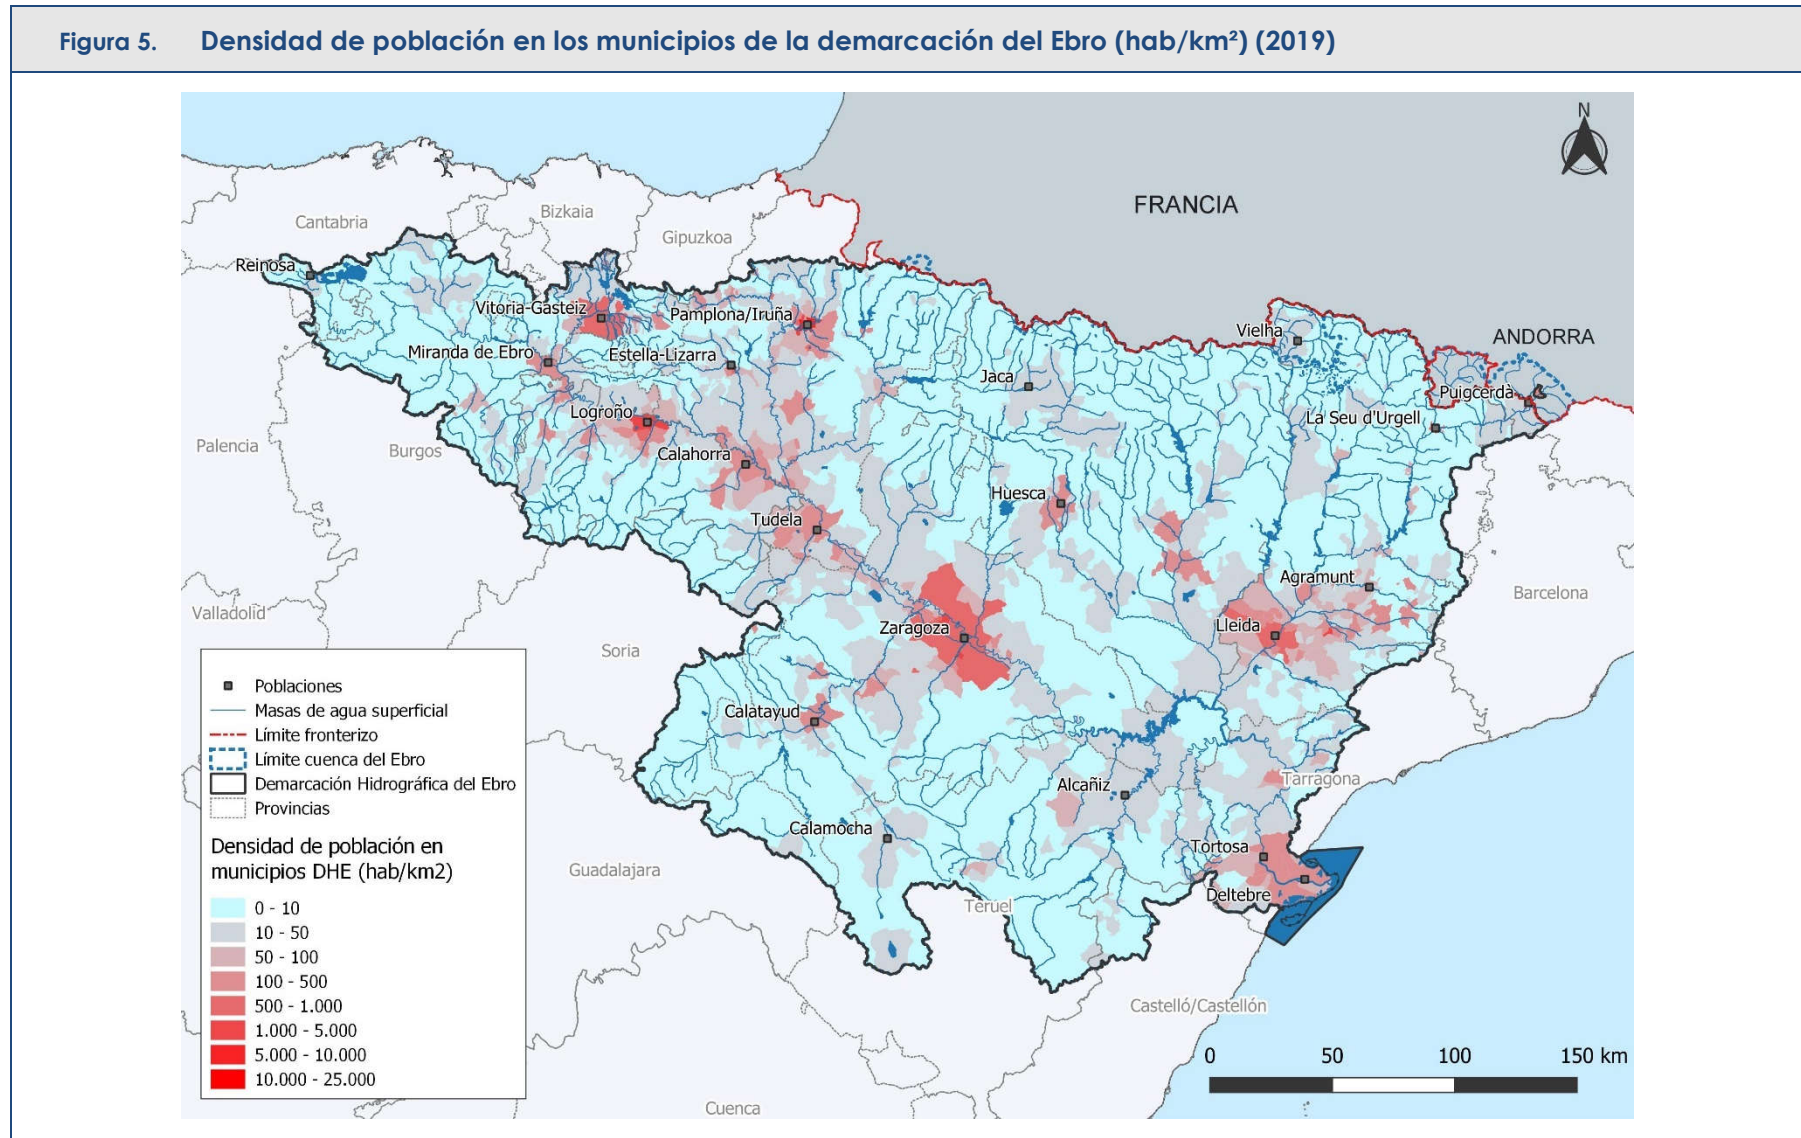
Figura 5. Densidad de población en los municipios de la demarcación del Ebro (hab/km²) (2019)

N

FRANCIA

ANDORRA

Cantabria

Bizkaia

Gipuzkoa

Reinosa

Vitoria-Gasteiz

Pamplona/Iruña

Miranda de Ebro

Estella-Lizarra

Vielha

Jaca

Puigcerdà

La Seu d'Urgell

Logroño

Palencia

Burgos

Calahorra

Huesca

Tudela

Agramunt

Barcelona

Valladolid

Zaragoza

Lleida

Soria

Calatayud

Tarragona

Alcañiz

Calamocha

Tortosa

Guadalajara

Deltebre

Teruel

Castelló/Castellón

Cuenca

0 50 100 150 km

Poblaciones
Masas de agua superficial
Límite fronterizo
Límite cuenca del Ebro
Demarcación Hidrográfica del Ebro
Provincias

Densidad de población en municipios DHE (hab/km2)
0 - 10
10 - 50
50 - 100
100 - 500
500 - 1.000
1.000 - 5.000
5.000 - 10.000
10.000 - 25.000